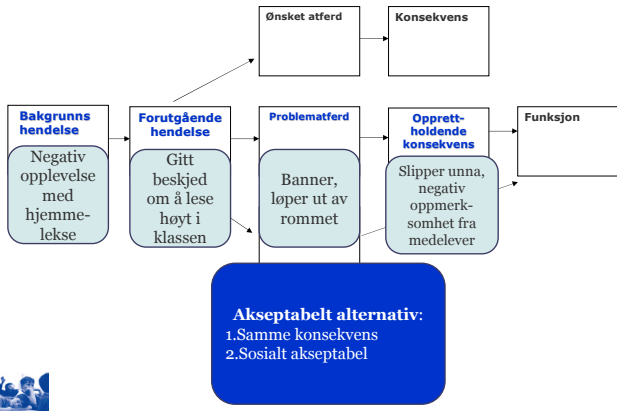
Ønsket atferd

Konsekvens

Bakgrunns hendelse

Negativ opplevelse med hjemmelekse

Forutgående hendelse

Gitt beskjed om å lese høyt i klassen

Problematferd

Banner, løper ut av rommet

Opprett-holdende konsekvens

Slipper unna, negativ oppmerksomhet fra medelever

Funksjon

Akseptabelt alternativ:
1.Samme konsekvens
2.Sosialt akseptabel